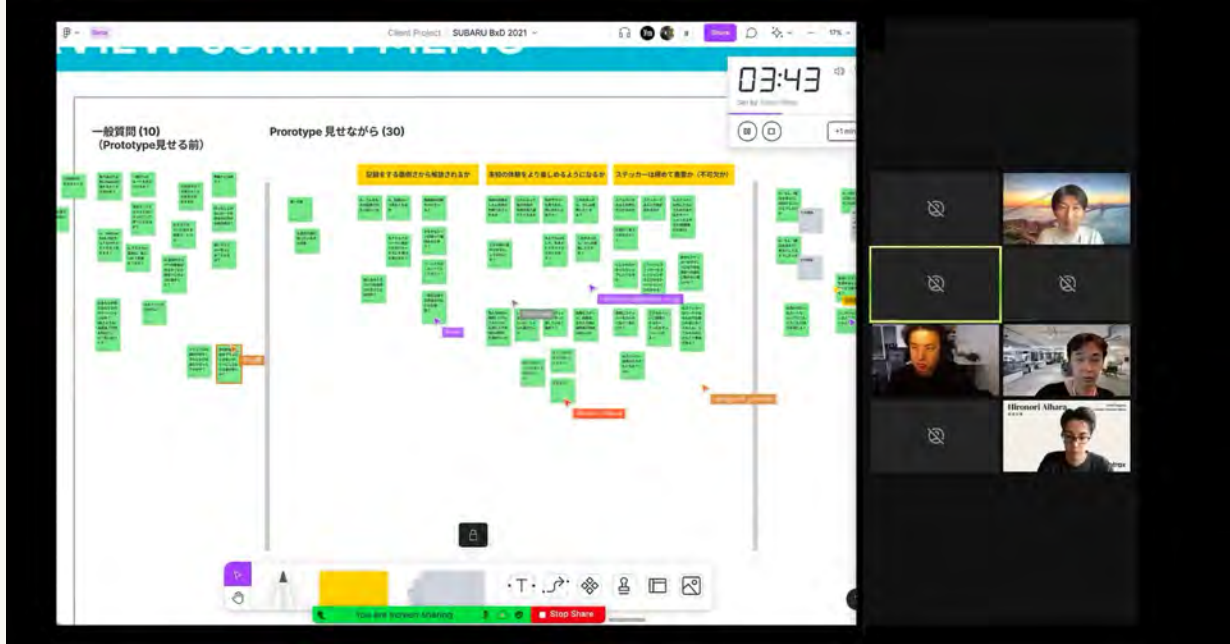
Beta

Client Project / SUBARU BxD 2021

Share

17%

03:43

+1 min

一般質問 (10)
(Prototype見せる前)

Prorotype 見せながら (30)

記録をする価値から報酬されるか

実物の体験をより楽しめるようになるか

ステッカーは締めて貴重か（不可欠か）

Hironori Aihara

You are screen sharing

Stop Share